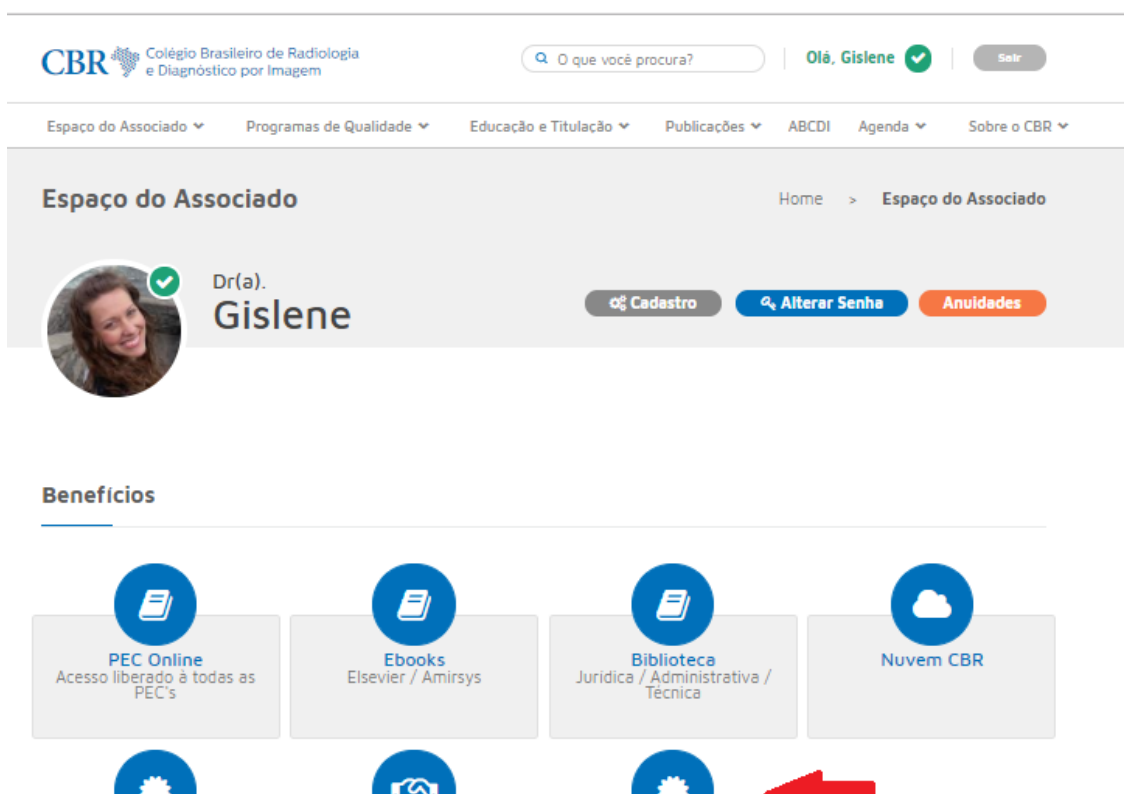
CBR Colégio Brasileiro de Radiologia e Diagnóstico por Imagem

O que você procura?

Olá, Gislene

Sair

Espaço do Associado Programas de Qualidade Educação e Titulação Publicações ABCDI Agenda Sobre o CBR

Espaço do Associado

Home > Espaço do Associado

Dr(a).
Gislene

Cadastro Alterar Senha Anuidades

Benefícios

PEC Online
Acesso liberado à todas as PEC's

Ebooks
Elsevier / Amirsys

Biblioteca
Jurídica / Administrativa / Técnica

Nuvem CBR